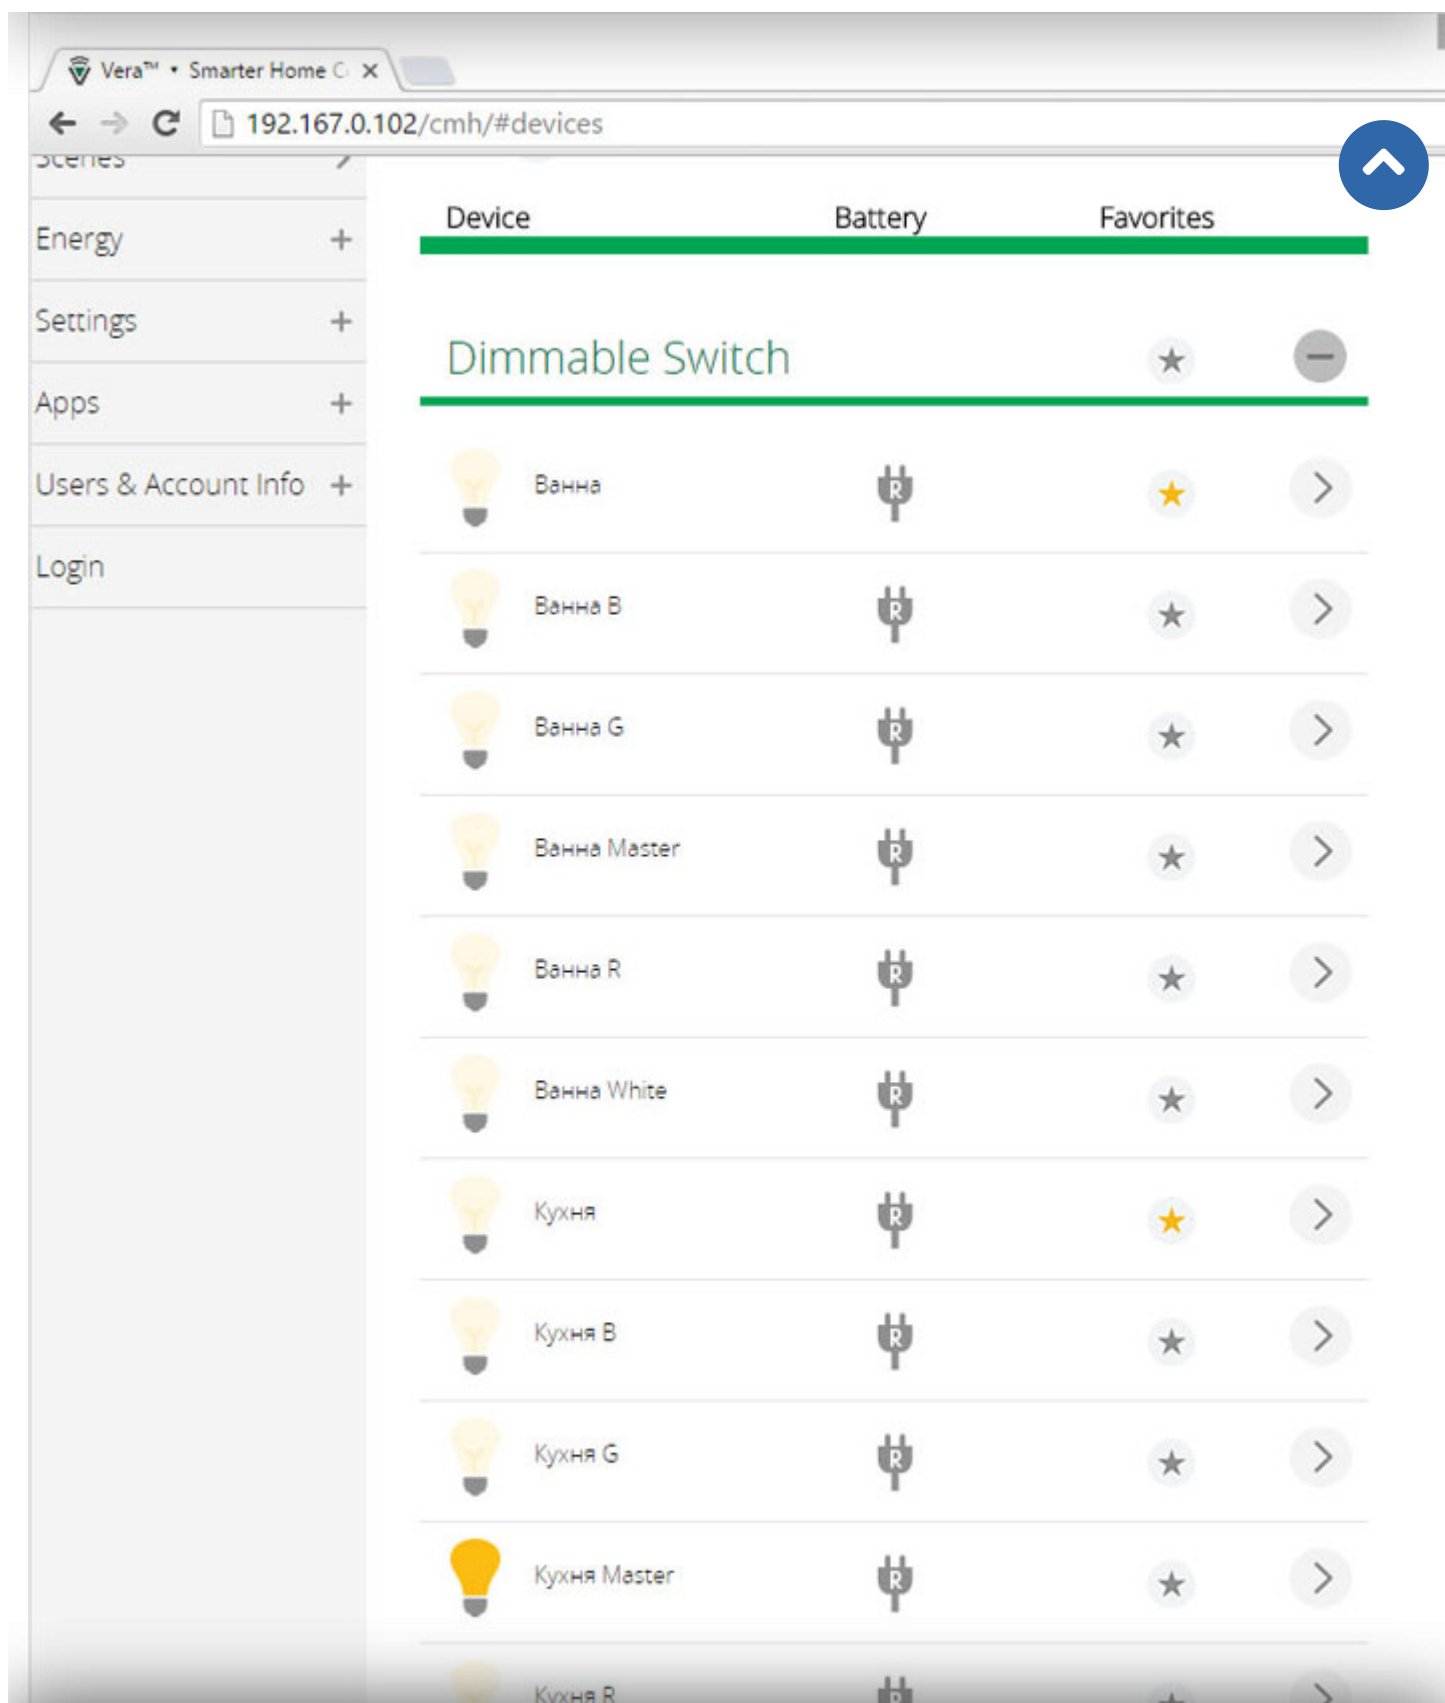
Vera™ • Smarter Home C ×

192.167.0.102/cmh/#devices

Scenes

Energy +

Settings +

Apps +

Users & Account Info +

Login

| Device | Battery | Favorites |
|---|---|---|

Dimmable Switch

Ванна

Ванна B

Ванна G

Ванна Master

Ванна R

Ванна White

Кухня

Кухня B

Кухня G

Кухня Master

Кухня R